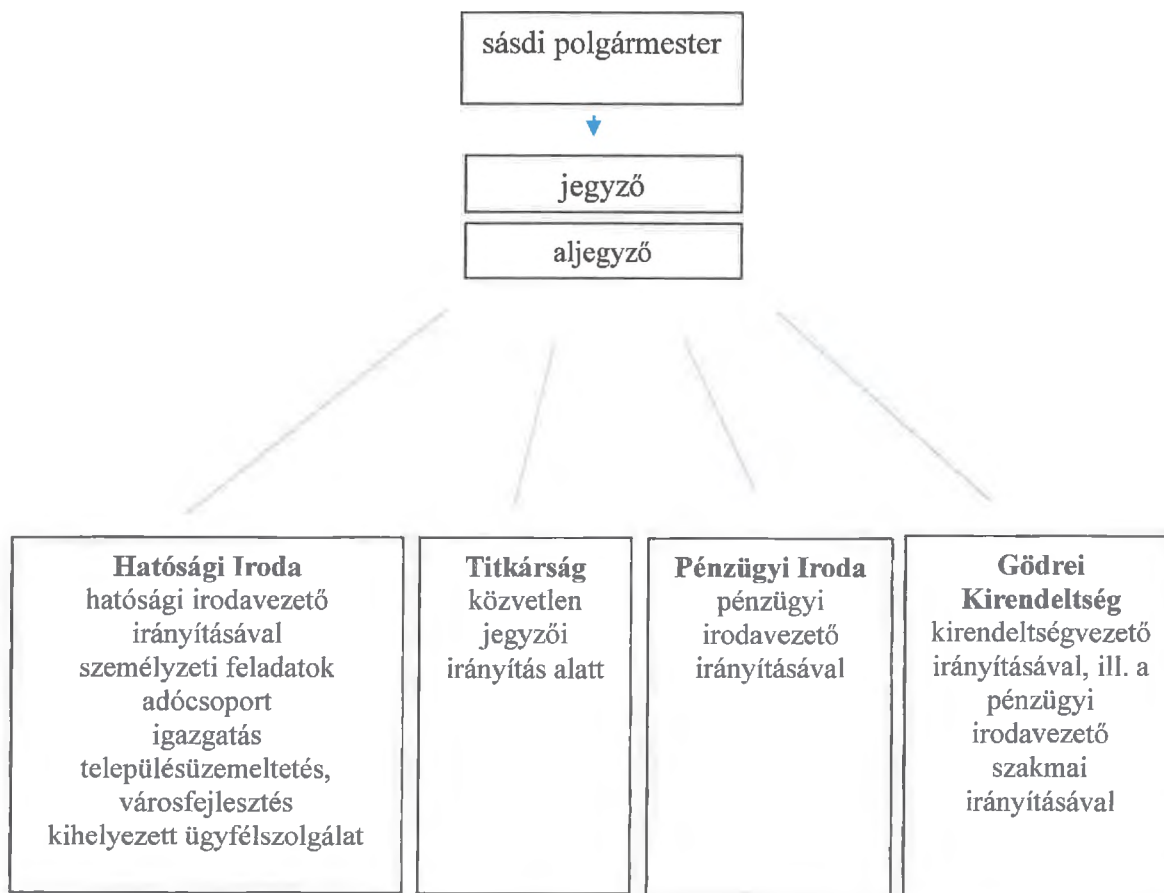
sásdi polgármester

jegyző

aljegyző

**Hatósági Iroda**
hatósági irodavezető irányításával
személyzeti feladatok
adócsoport
igazgatás
településüzemeltetés, városfejlesztés
kihelyezett ügyfélszolgálat

**Titkárság**
közvetlen jegyzői irányítás alatt

**Pénzügyi Iroda**
pénzügyi irodavezető irányításával

**Gödrei Kirendeltség**
kirendeltségvezető irányításával, ill. a pénzügyi irodavezető szakmai irányításával